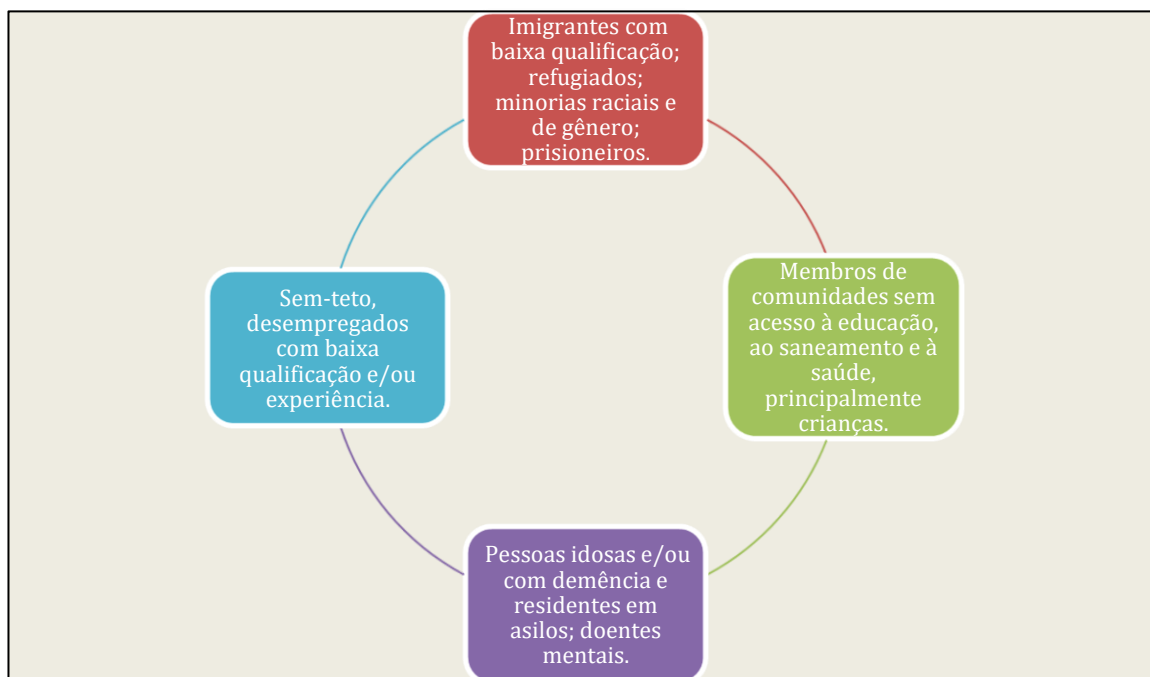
Imigrantes com baixa qualificação; refugiados; minorias raciais e de gênero; prisioneiros.

Membros de comunidades sem acesso à educação, ao saneamento e à saúde, principalmente crianças.

Pessoas idosas e/ou com demência e residentes em asilos; doentes mentais.

Sem-teto, desempregados com baixa qualificação e/ou experiência.